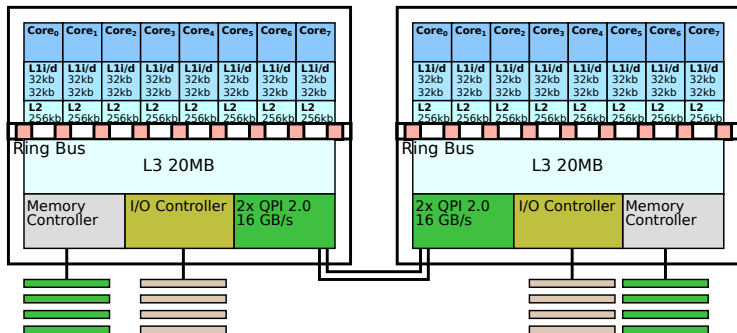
Core$_0$ Core$_1$ Core$_2$ Core$_3$ Core$_4$ Core$_5$ Core$_6$ Core$_7$

L1i/d 32kb 32kb | L1i/d 32kb 32kb | L1i/d 32kb 32kb | L1i/d 32kb 32kb | L1i/d 32kb 32kb | L1i/d 32kb 32kb | L1i/d 32kb 32kb | L1i/d 32kb 32kb

L2 256kb | L2 256kb | L2 256kb | L2 256kb | L2 256kb | L2 256kb | L2 256kb | L2 256kb

Ring Bus

L3 20MB

Memory Controller

I/O Controller

2x QPI 2.0 16 GB/s

Core$_0$ Core$_1$ Core$_2$ Core$_3$ Core$_4$ Core$_5$ Core$_6$ Core$_7$

L1i/d 32kb 32kb | L1i/d 32kb 32kb | L1i/d 32kb 32kb | L1i/d 32kb 32kb | L1i/d 32kb 32kb | L1i/d 32kb 32kb | L1i/d 32kb 32kb | L1i/d 32kb 32kb

L2 256kb | L2 256kb | L2 256kb | L2 256kb | L2 256kb | L2 256kb | L2 256kb | L2 256kb

Ring Bus

L3 20MB

2x QPI 2.0 16 GB/s

I/O Controller

Memory Controller